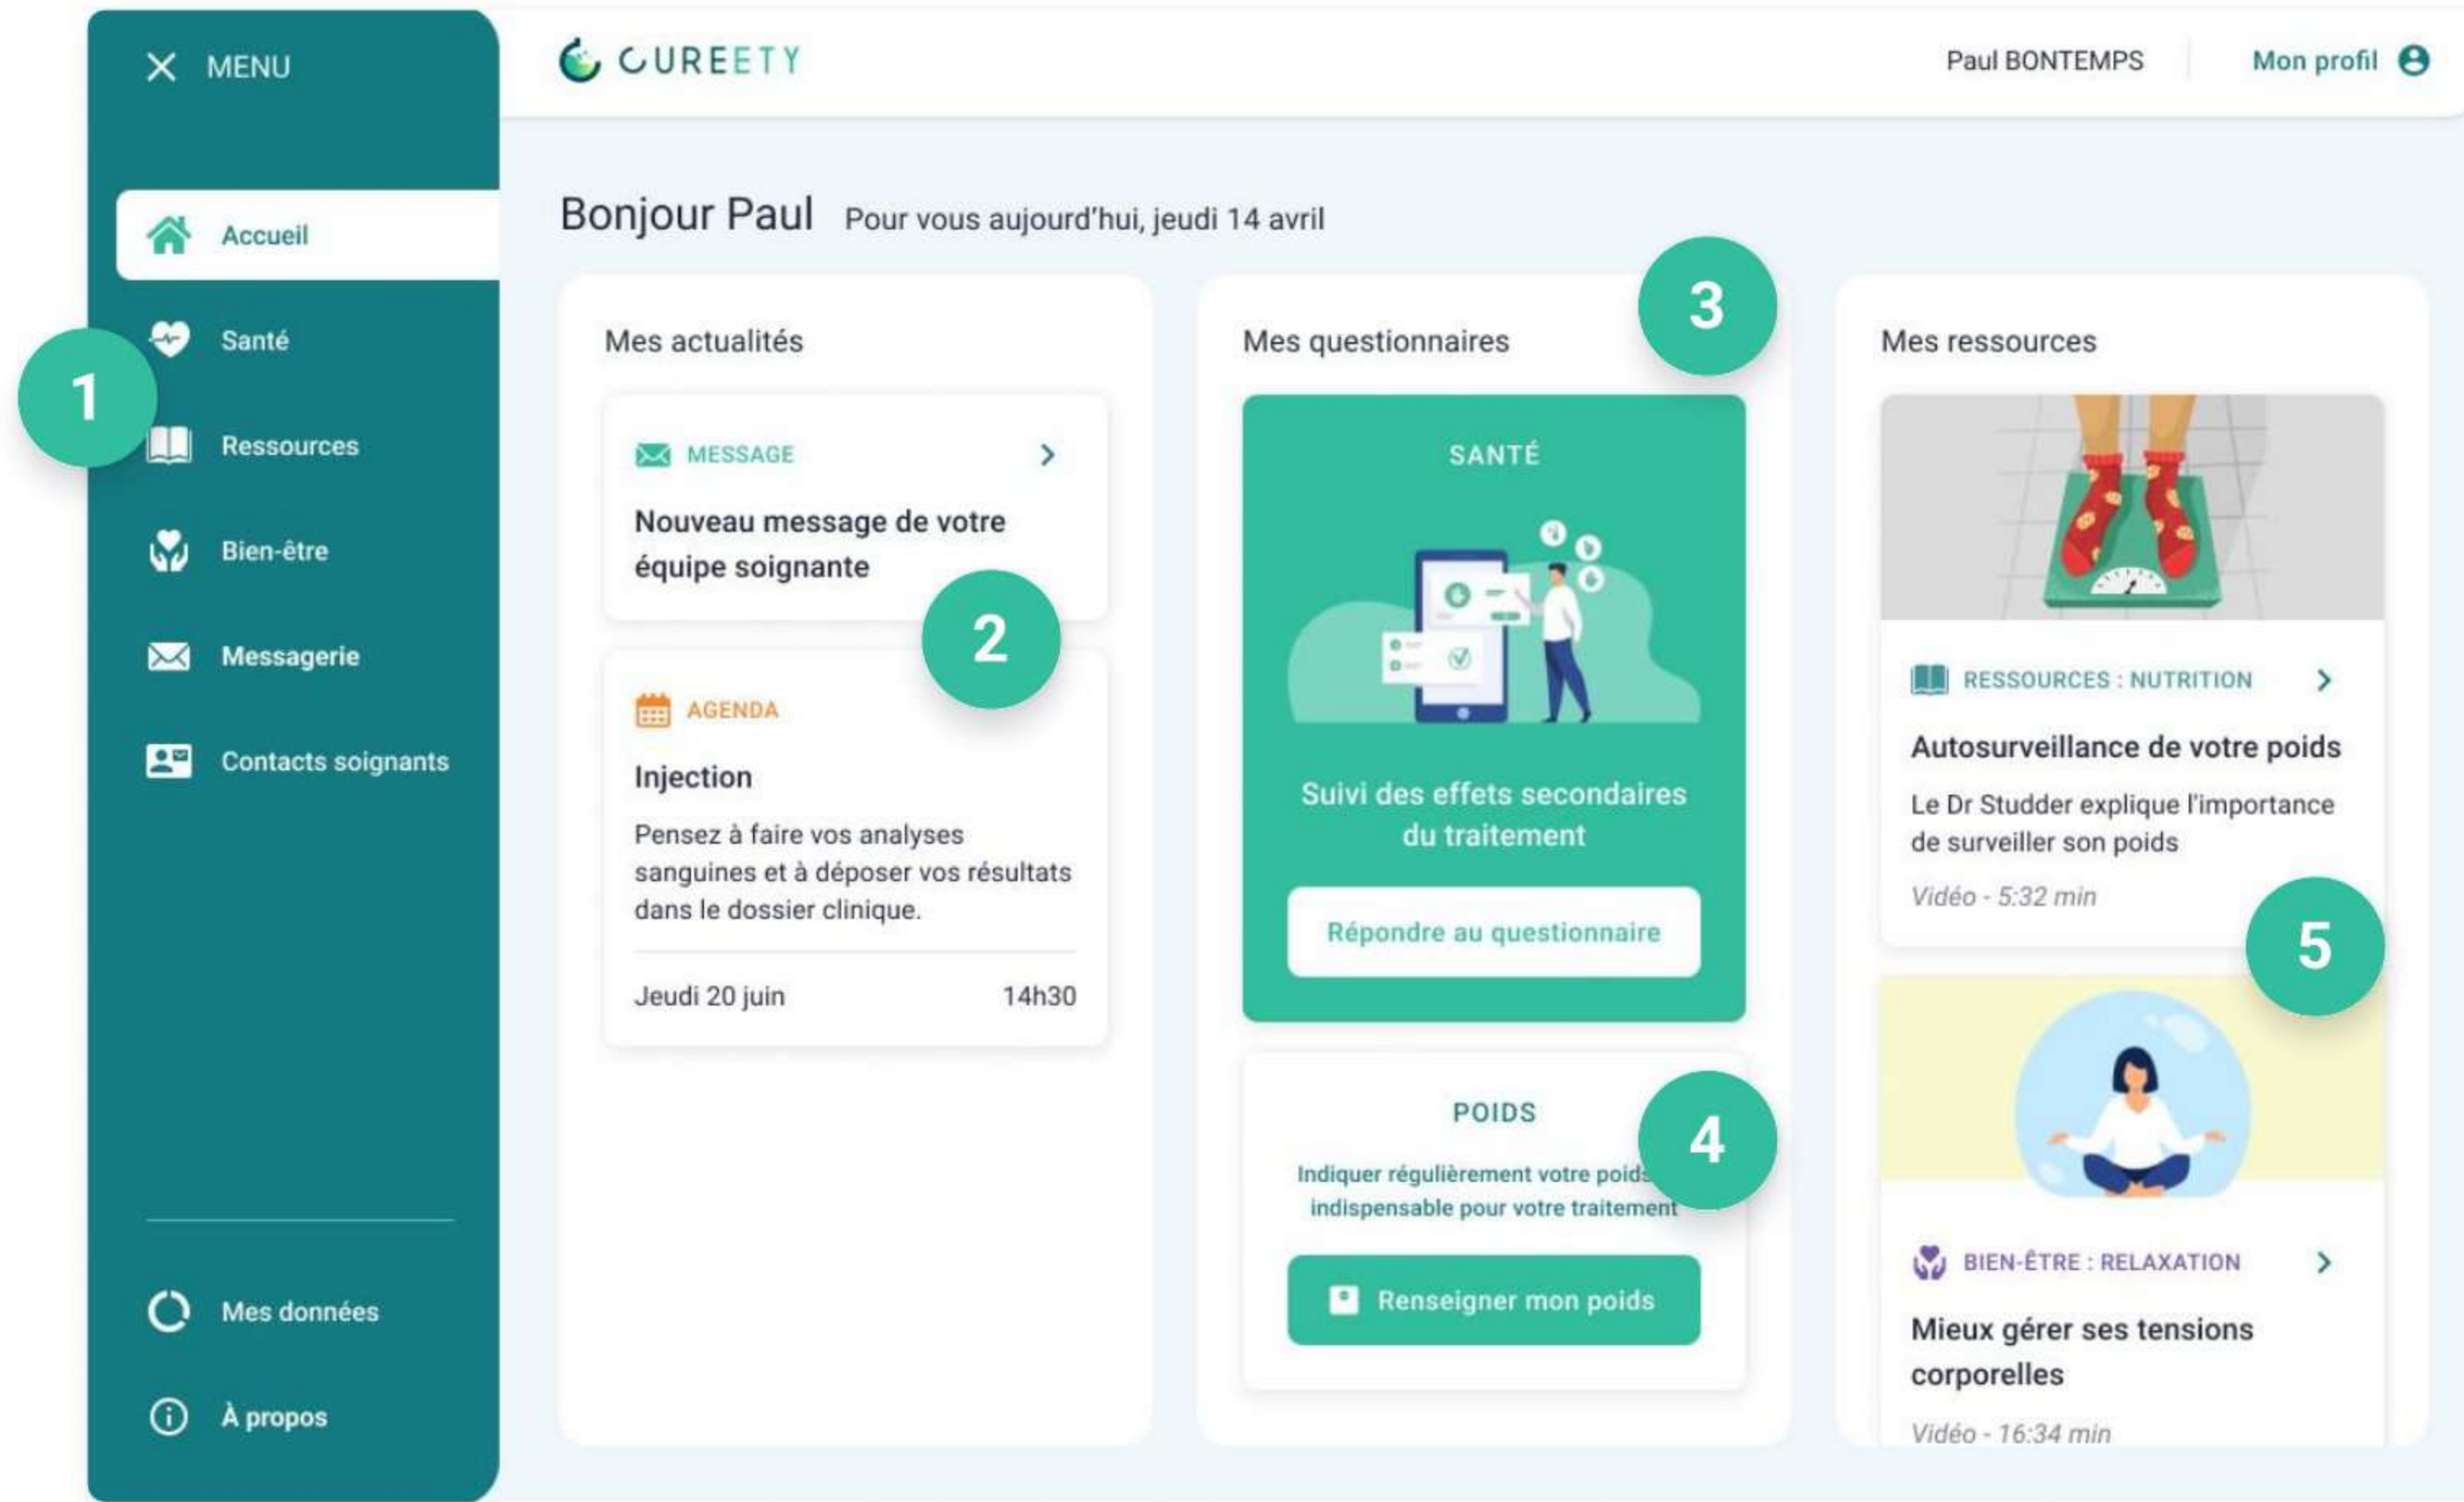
MENU

Accueil

Santé

Ressources

Bien-être

Messagerie

Contacts soignants

Mes données

À propos

1

CUREETY

Paul BONTEMPS

Mon profil

Bonjour Paul Pour vous aujourd'hui, jeudi 14 avril

Mes actualités

MESSAGE

Nouveau message de votre équipe soignante

2

AGENDA

Injection

Pensez à faire vos analyses sanguines et à déposer vos résultats dans le dossier clinique.

Jeudi 20 juin 14h30

Mes questionnaires

3

SANTÉ

Suivi des effets secondaires du traitement

Répondre au questionnaire

POIDS

4

Indiquer régulièrement votre poids indispensable pour votre traitement

Renseigner mon poids

Mes ressources

RESSOURCES : NUTRITION

Autosurveillance de votre poids

Le Dr Studder explique l'importance de surveiller son poids

Vidéo - 5:32 min

5

BIEN-ÊTRE : RELAXATION

Mieux gérer ses tensions corporelles

Vidéo - 16:34 min